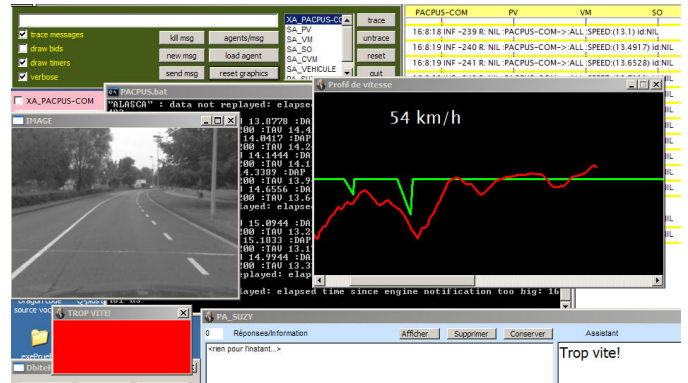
trace messages
draw bids
draw timers
verbose
kill msg
agents/msg
new msg
load agent
send msg
reset graphics
XA_PACPUS-CO
SA_PV
SA_VM
SA_SO
SA_CVM
SA_VEHICULE
trace
untrace
reset
quit
PACPUS-COM
PV
VM
SO
16:8:18 INF -239 R: NIL :PACPUS-COM->:ALL :SPEED:(13.1) id:NIL
16:8:19 INF -240 R: NIL :PACPUS-COM->:ALL :SPEED:(13.4917) id:NIL
16:8:19 INF -241 R: NIL :PACPUS-COM->:ALL :SPEED:(13.6528) id:NIL
XA_PACPUS-COM
PACPUS.bat
"ALASCA" : data not replayed: elapsed
IMAGE
13.8778 :DA
200 :TAV 14.4
14.0417 :DAP
200 :TAV 14.2
14.1444 :DA
200 :TAV 14.1
14.3389 :DAP
200 :TAV 13.9
14.6556 :DA
200 :TAV 13.6
elapse
15.0944 :DA
200 :TAV 13.2
15.1833 :DAP
200 :TAV 13.1
14.9944 :DA
200 :TAV 13.3
eplayed: elap
layed: elapsed time since engine notification too big: 16
Profil de vitesse
54 km/h
TROP VITE!
PA_SUZY
0
Réponses/Information
Afficher
Supprimer
Conserver
Assistant
<rien pour l'instant...>
Trop vite!